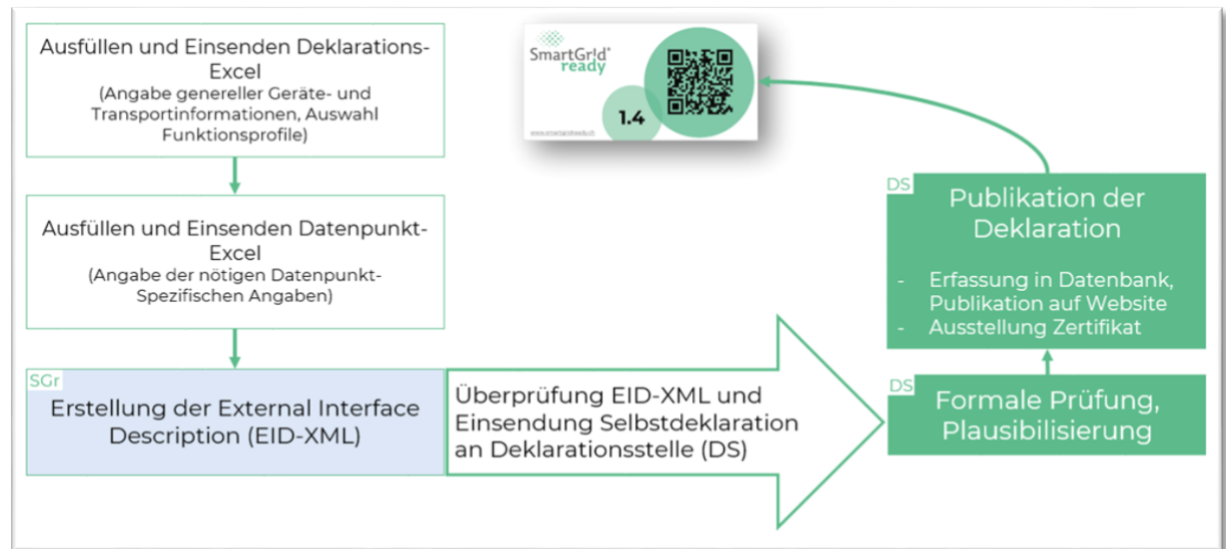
Ausfüllen und Einsenden Deklarations-Excel
(Angabe genereller Geräte- und Transportinformationen, Auswahl Funktionsprofile)

Ausfüllen und Einsenden Datenpunkt-Excel
(Angabe der nötigen Datenpunkt-Spezifischen Angaben)

SGr
Erstellung der External Interface Description (EID-XML)

Überprüfung EID-XML und Einsendung Selbstdeklaration an Deklarationsstelle (DS)

SmartGrid ready
1.4
www.smartgridready.ch

DS
Publikation der Deklaration
- Erfassung in Datenbank, Publikation auf Website
- Ausstellung Zertifikat

DS
Formale Prüfung, Plausibilisierung